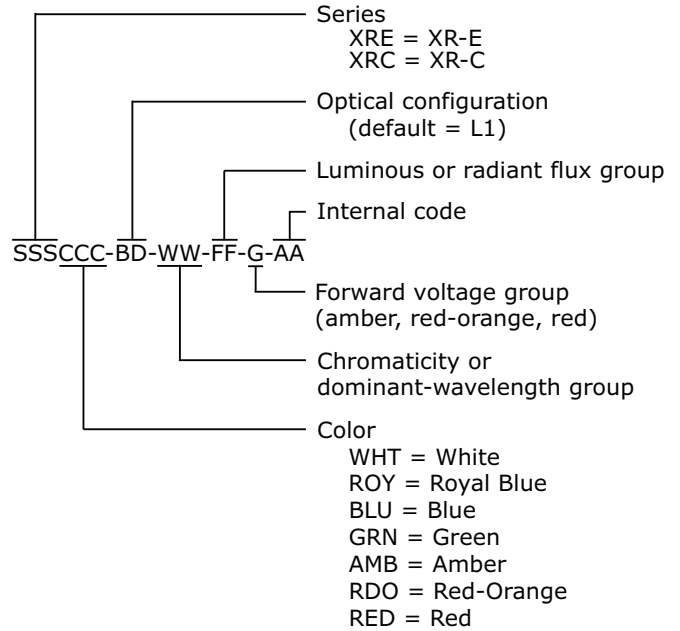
Series
XRE = XR-E
XRC = XR-C

Optical configuration
(default = L1)

Luminous or radiant flux group

Internal code

SSSCCC-BD-WW-FF-G-AA

Forward voltage group
(amber, red-orange, red)

Chromaticity or
dominant-wavelength group

Color
WHT = White
ROY = Royal Blue
BLU = Blue
GRN = Green
AMB = Amber
RDO = Red-Orange
RED = Red